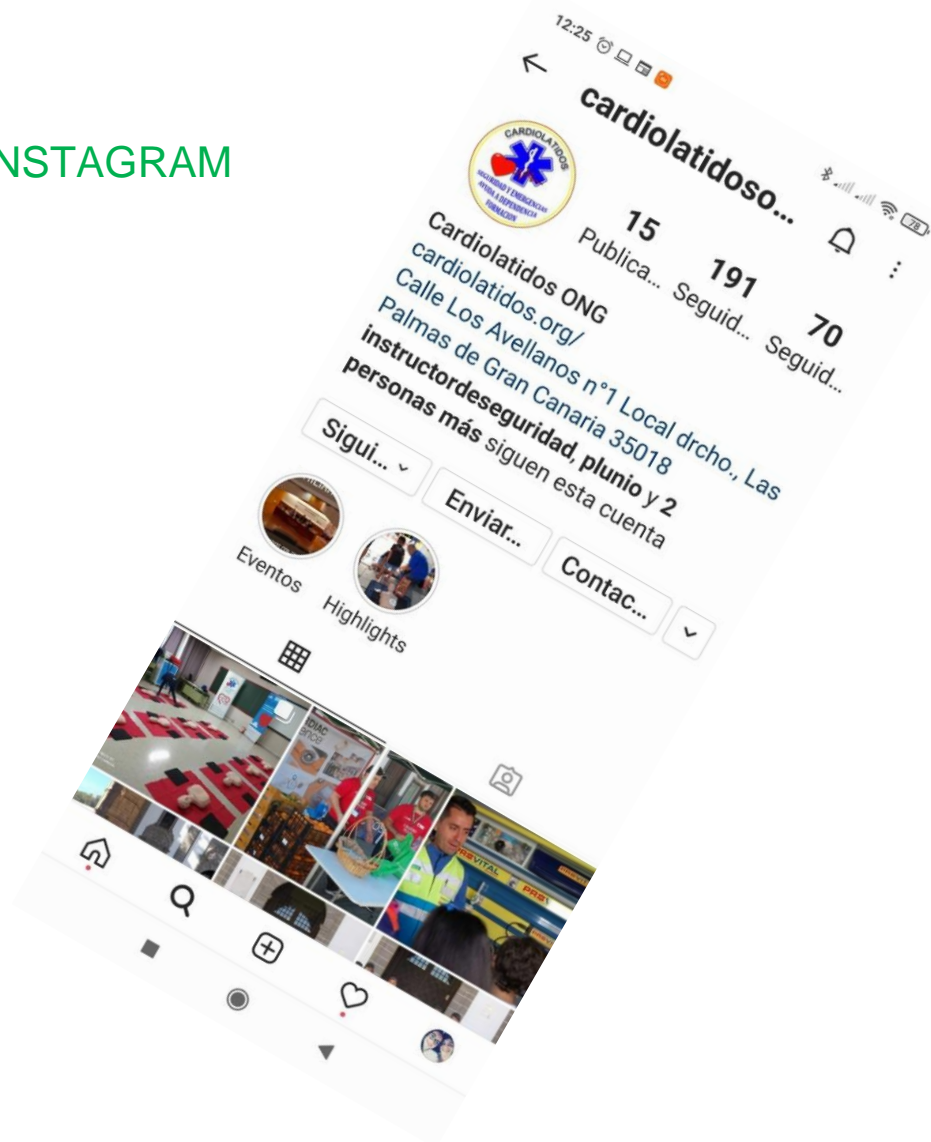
NSTAGRAM

12:25

cardiolatidoso...

CARDIOLATIDOS
SEGURIDAD Y EMERGENCIAS
AYUDA A DEPENDENCIA
FORMACION

15
Publica...

191
Seguid...

70
Seguid...

Cardiolatidos ONG
cardiolatidos.org/
Calle Los Avellanos nº1 Local drcho., Las Palmas de Gran Canaria 35018
**instructordeseguridad, plunio** y **2 personas más** siguen esta cuenta

Sigui...

Enviar...

Contac...

Eventos

Highlights

VITAL